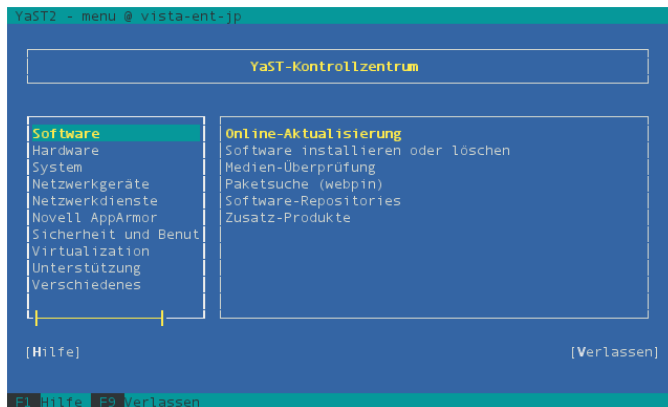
YaST2 - menu @ vista-ent-jp

YaST-Kontrollzentrum

Software
Hardware
System
Netzwerkgeräte
Netzwerkdienste
Novell AppArmor
Sicherheit und Benut
Virtualization
Unterstützung
Verschiedenes

Online-Aktualisierung
Software installieren oder löschen
Medien-Überprüfung
Paketsuche (webpin)
Software-Repositories
Zusatz-Produkte

[Hilfe]

[Verlassen]

F1 Hilfe F9 Verlassen